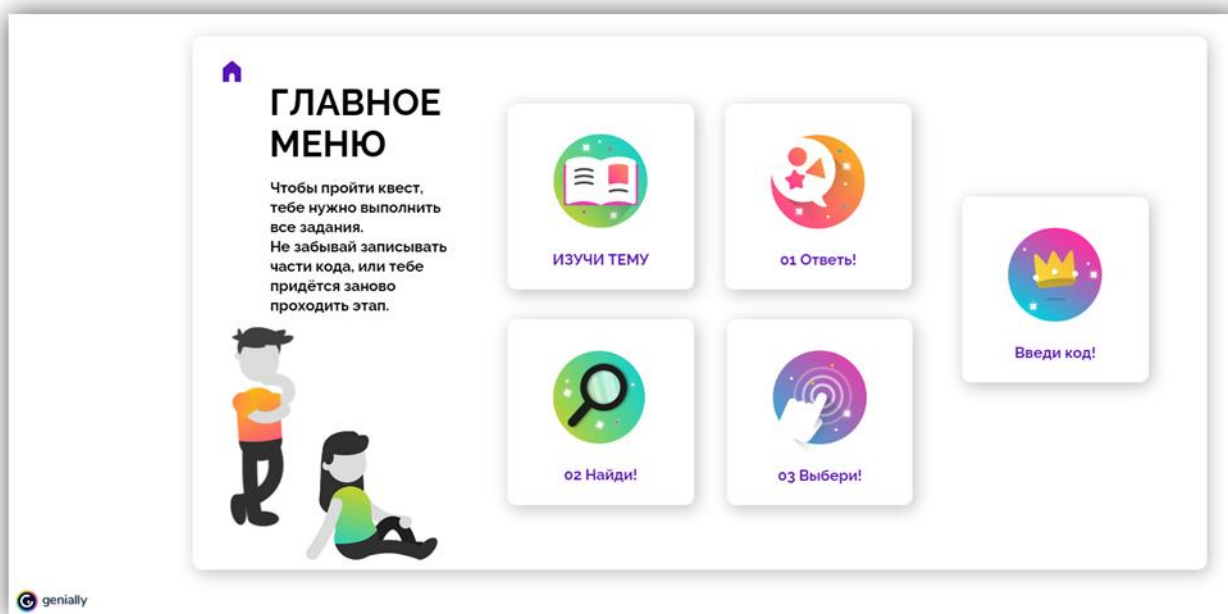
ГЛАВНОЕ МЕНЮ

Чтобы пройти квест, тебе нужно выполнить все задания.
Не забывай записывать части кода, или тебе придётся заново проходить этап.

ИЗУЧИ ТЕМУ

01 Ответь!

Введи код!

02 Найди!

03 Выбери!

genially